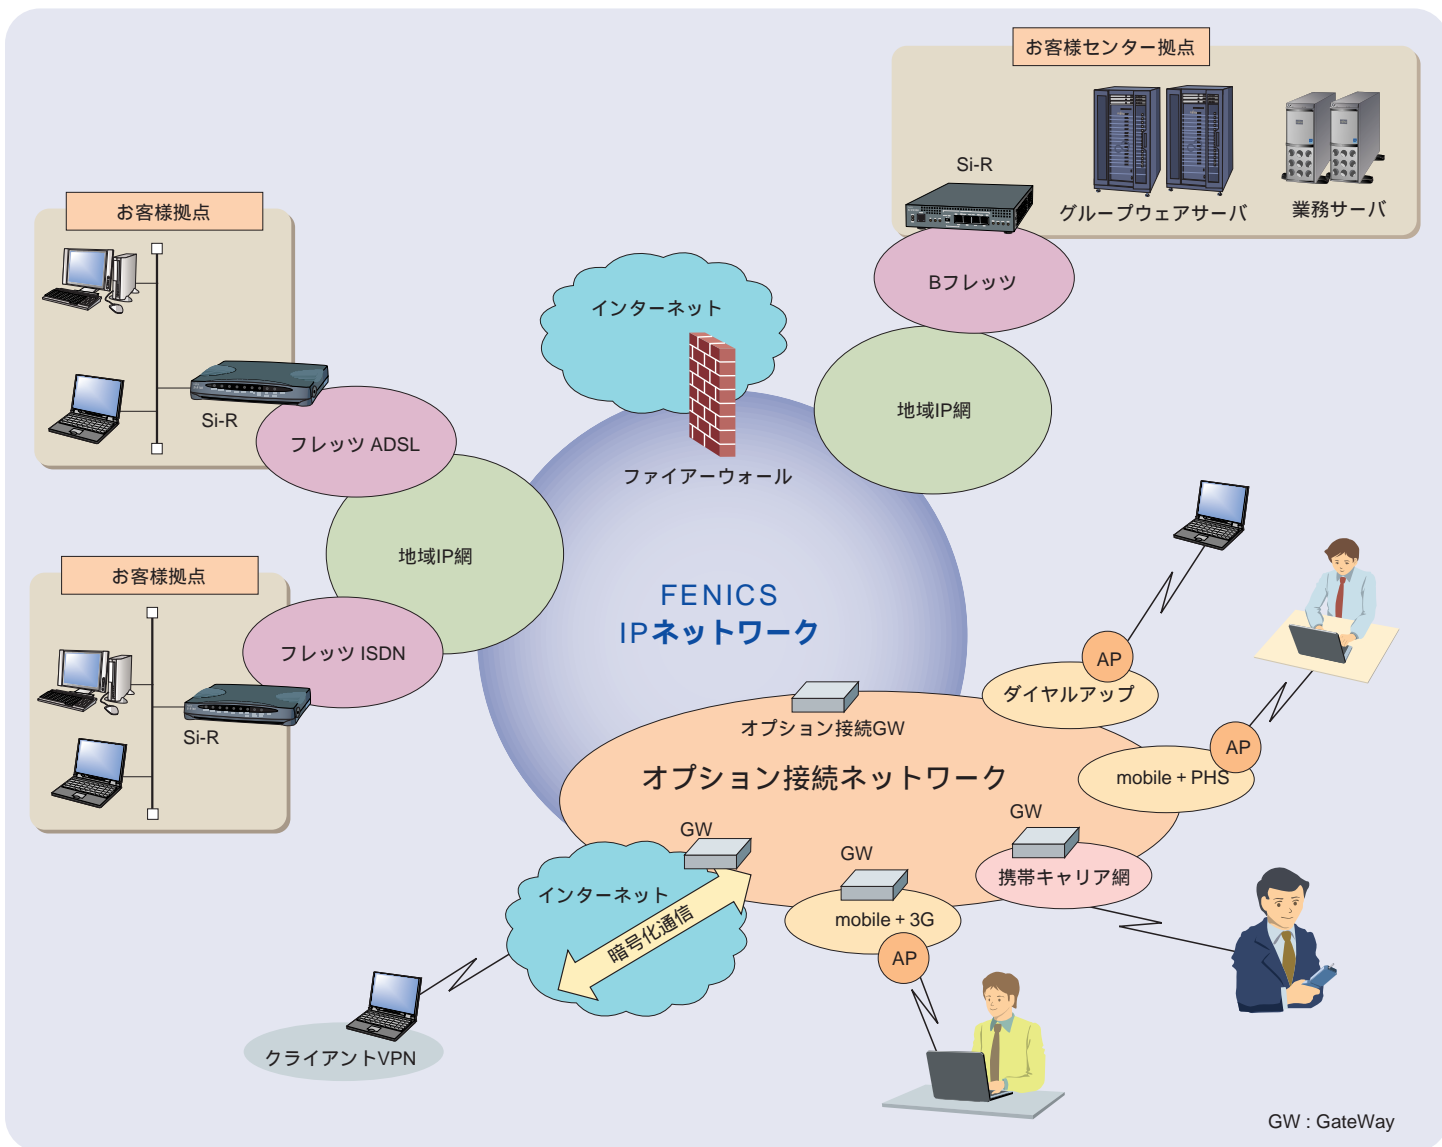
お客様センター拠点

Si-R

グループウェアサーバ

業務サーバ

Bフレッツ

地域IP網

お客様拠点

Si-R

フレッツ ADSL

インターネット

ファイアーウォール

地域IP網

お客様拠点

Si-R

フレッツ ISDN

FENICS
IPネットワーク

AP

ダイヤルアップ

AP

mobile + PHS

オプション接続GW

オプション接続ネットワーク

GW

携帯キャリア網

GW

GW

mobile + 3G

AP

インターネット

暗号化通信

クライアントVPN

GW : GateWay